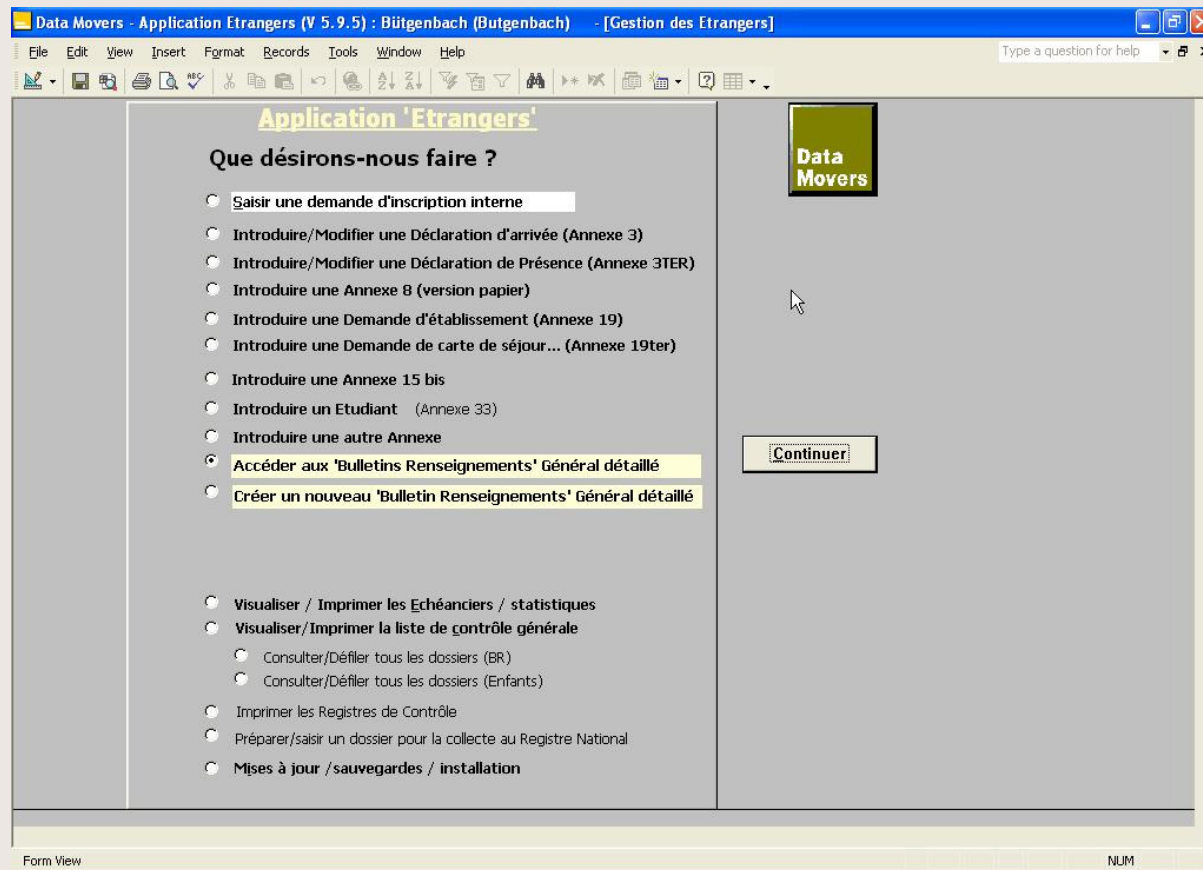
Data Movers - Application Etrangers (V 5.9.5) : Bütgenbach (Butgenbach) - [Gestion des Etrangers]

File Edit View Insert Format Records Tools Window Help

Type a question for help

Application 'Etrangers'

Que désirons-nous faire ?

Saisir une demande d'inscription interne

Introduire/Modifier une Déclaration d'arrivée (Annexe 3)

Introduire/Modifier une Déclaration de Présence (Annexe 3TER)

Introduire une Annexe 8 (version papier)

Introduire une Demande d'établissement (Annexe 19)

Introduire une Demande de carte de séjour... (Annexe 19ter)

Introduire une Annexe 15 bis

Introduire un Etudiant (Annexe 33)

Introduire une autre Annexe

Accéder aux 'Bulletins Renseignements' Général détaillé

Créer un nouveau 'Bulletin Renseignements' Général détaillé

Visualiser / Imprimer les Echéanciers / statistiques

Visualiser/Imprimer la liste de contrôle générale

Consulter/Défiler tous les dossiers (BR)

Consulter/Défiler tous les dossiers (Enfants)

Imprimer les Registres de Contrôle

Préparer/saisir un dossier pour la collecte au Registre National

Mises à jour /sauvegardes / installation

Data Movers

Continuer

Form View

NUM